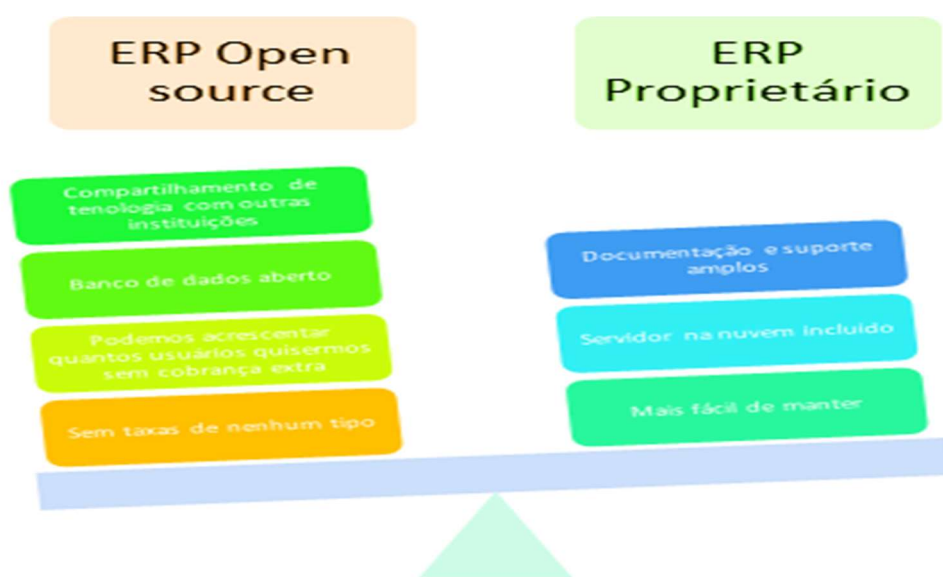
ERP Open source

Compartilhamento de tenologia com outras instituições

Banco de dados aberto

Podemos acrescentar quantos usuários quisermos sem cobrança extra

Sem taxas de nenhum tipo

ERP Proprietário

Documentação e suporte amplos

Servidor na nuvem incluido

Mais fácil de manter